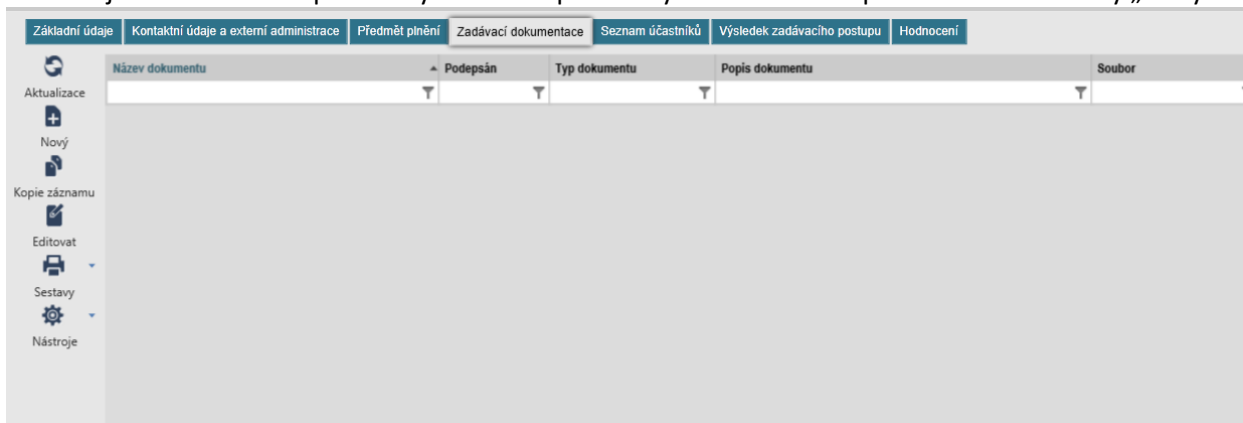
Základní údaje | Kontaktní údaje a externí administrace | Předmět plnění | Zadávací dokumentace | Seznam účastníků | Výsledek zadávacího postupu | Hodnocení

Aktualizace
Nový
Kopie záznamu
Editovat
Sestavy
Nástroje

| Název dokumentu | Podepsán | Typ dokumentu | Popis dokumentu | Soubor |
|---|---|---|---|---|